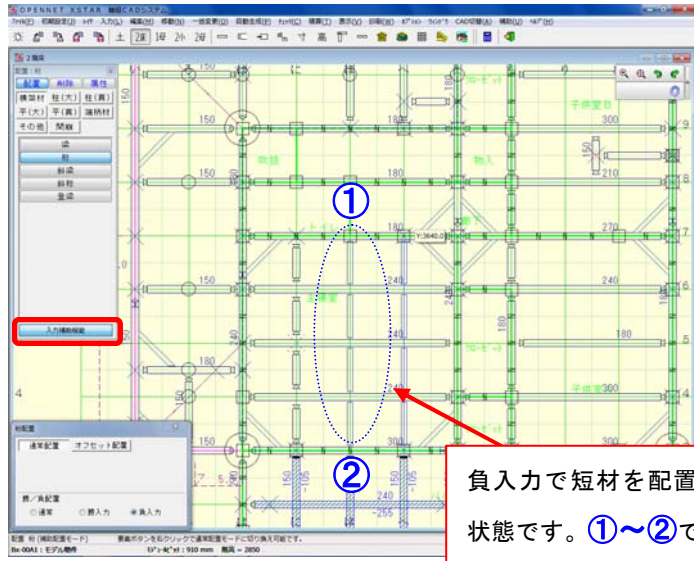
OPENNET XSTAR 軸組CADシステム

ﾌｧｲﾙ(F) 初期設定(J) ﾏｽﾀ 入力(L) 編集(H) 移動(M) 一括変更(B) 自動生成(F) ﾁｪｯｸ(C) 積算(T) 表示(V) 印刷(P) ﾏｸﾛ ﾗｲﾌﾞﾗﾘ CAD切替(A) 補助(U) ﾍﾙﾌﾟ(H)

2階床

配置：桁

配置 

Aﾘｽﾄ 

属性

横架材 

柱(大) 

柱(通)

平(大) 

平(通) 

羽柄材

その他 

開口

梁

桁

胴差

筋交

登梁

入力補助機能

桁配置

通常配置 

オフセット配置

勝／負配置

通常 

勝入力 

負入力

配置 桁 (補助配置モード)

要素ボタンを右クリックで通常配置モードに切り換え可能です。

Bx-00A1 : モデル物件

ｸﾞﾘｯﾄﾞﾋﾟｯﾁ : 910 mm 高さ = 2850

①

②

150

180

300

210

270

240

Y:3640.0

子供室

物入

廊下

負入力で短材を配置

状態です。①〜②で